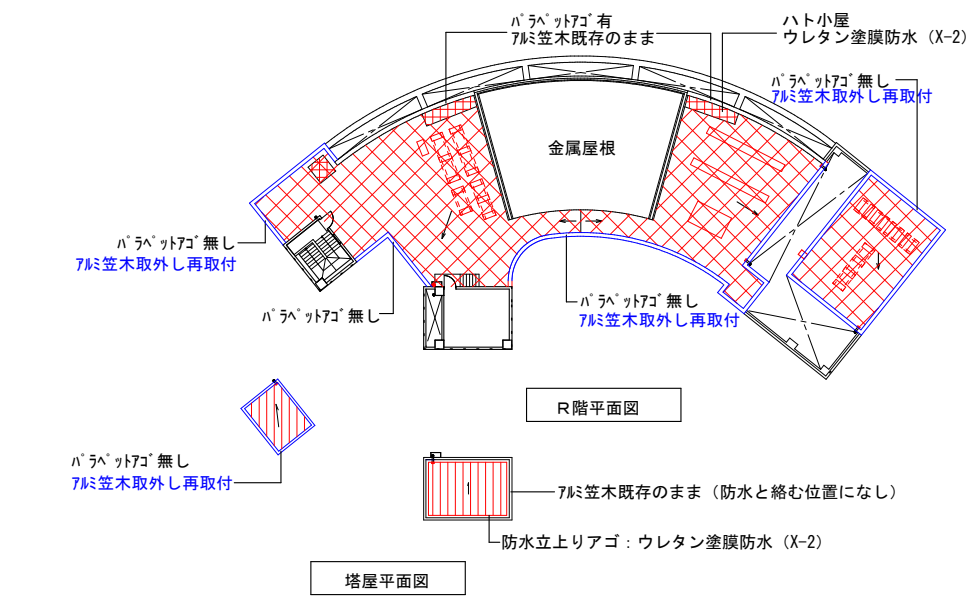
ﾊﾟﾗﾍﾟｯﾄｱｺﾞ有
ｱﾙﾐ笠木既存のまま

ハト小屋
ウレタン塗膜防水（X-2）

ﾊﾟﾗﾍﾟｯﾄｱｺﾞ無し
ｱﾙﾐ笠木取外し再取付

金属屋根

ﾊﾟﾗﾍﾟｯﾄｱｺﾞ無し
ｱﾙﾐ笠木取外し再取付

ﾊﾟﾗﾍﾟｯﾄｱｺﾞ無し

ﾊﾟﾗﾍﾟｯﾄｱｺﾞ無し
ｱﾙﾐ笠木取外し再取付

R階平面図

ﾊﾟﾗﾍﾟｯﾄｱｺﾞ無し
ｱﾙﾐ笠木取外し再取付

ｱﾙﾐ笠木既存のまま（防水と絡む位置になし）

防水立上りアゴ：ウレタン塗膜防水（X-2）

塔屋平面図